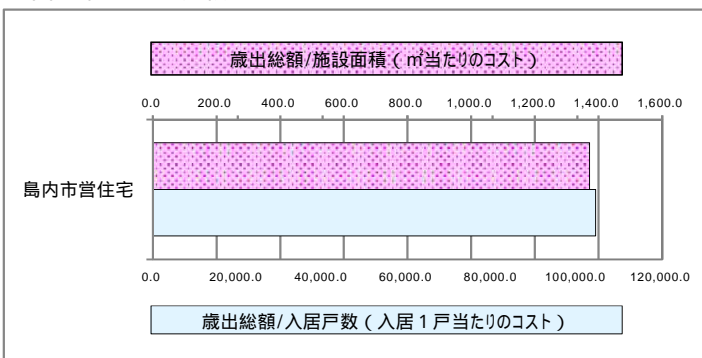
歳出総額/施設面積（㎡当たりのコスト）

0.0 200.0 400.0 600.0 800.0 1,000.0 1,200.0 1,400.0 1,600.0

島内市営住宅

0.0 20,000.0 40,000.0 60,000.0 80,000.0 100,000.0 120,000.0

歳出総額/入居戸数（入居１戸当たりのコスト）